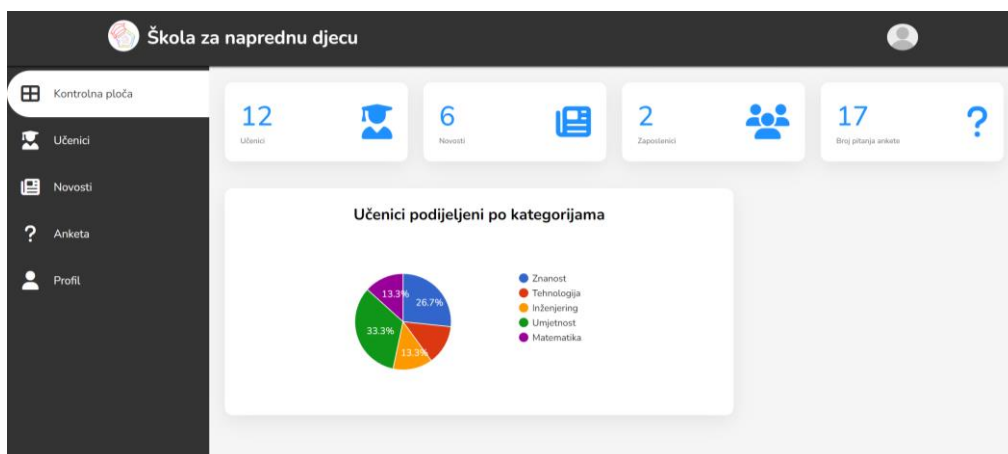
Škola za naprednu djecu

Kontrolna ploča
Učenici
Novosti
Anketa
Profil

12
Učenici

6
Novosti

2
Zaposlenici

17
Broj pitanja ankete

?

Učenici podijeljeni po kategorijama

13.3%
26.7%
33.3%
13.3%

Znanost
Tehnologija
Inženjering
Umjetnost
Matematika